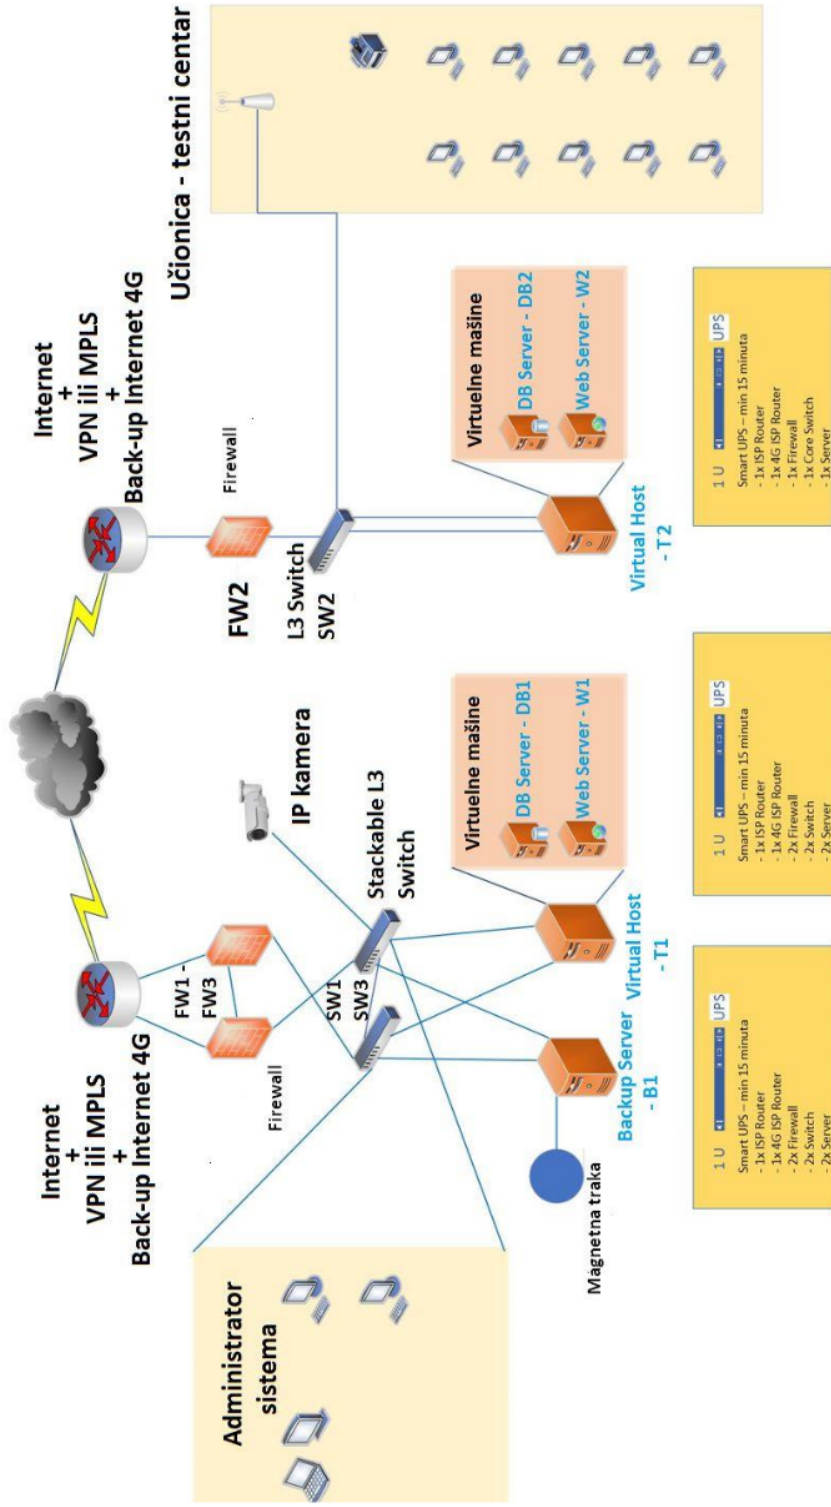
Internet
+
VPN ili MPLS
+
Back-up Internet 4G

Firewall

FW1 - FW3

SW1 SW3

Stackable L3 Switch

IP kamera

Virtuelne mašine

DB Server - DB1

Web Server - W1

Virtual Host - T1

Backup Server - B1

Magnetna traka

Administrator sistema

1 U UPS
Smart UPS – min 15 minuta
- 1x ISP Router
- 1x 4G ISP Router
- 2x Firewall
- 2x Switch
- 2x Server

1 U UPS
Smart UPS – min 15 minuta
- 1x ISP Router
- 1x 4G ISP Router
- 2x Firewall
- 2x Switch
- 2x Server

Internet
+
VPN ili MPLS
+
Back-up Internet 4G

Firewall

FW2

L3 Switch SW2

Virtuelne mašine

DB Server - DB2

Web Server - W2

Virtual Host - T2

1 U UPS
Smart UPS – min 15 minuta
- 1x ISP Router
- 1x 4G ISP Router
- 1x Firewall
- 1x Core Switch
- 1x Server

Učionica - testni centar